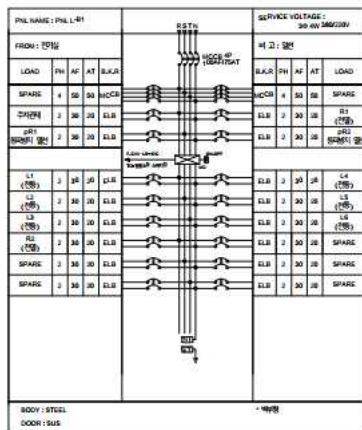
PNL NAME : PNL L-B1

R S T N

SERVICE VOLTAGE : 3Ø 4W 380/220V

FROM : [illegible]

MCCB 4P 100AF/75AT

비 고 : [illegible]

| LOAD | PH | AF | AT | B.K.R |
|---|---|---|---|---|
| SPARE | 4 | 50 | 50 | MCCB |
| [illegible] | 2 | 30 | 20 | ELB |
| pR1 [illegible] | 2 | 30 | 20 | ELB |
| L1 ([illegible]) | 2 | 30 | 20 | ELB |
| L2 ([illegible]) | 2 | 30 | 20 | ELB |
| L3 ([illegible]) | 2 | 30 | 20 | ELB |
| R2 ([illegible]) | 2 | 30 | 20 | ELB |
| SPARE | 2 | 30 | 20 | ELB |
| SPARE | 2 | 30 | 20 | ELB |

| B.K.R | PH | AF | AT | LOAD |
|---|---|---|---|---|
| MCCB | 4 | 50 | 50 | SPARE |
| ELB | 2 | 30 | 20 | R1 ([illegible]) |
| ELB | 2 | 30 | 20 | pR2 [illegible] |
| ELB | 2 | 30 | 20 | L4 ([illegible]) |
| ELB | 2 | 30 | 20 | L5 ([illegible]) |
| ELB | 2 | 30 | 20 | L6 ([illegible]) |
| ELB | 2 | 30 | 20 | SPARE |
| ELB | 2 | 30 | 20 | SPARE |
| ELB | 2 | 30 | 20 | SPARE |

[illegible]

BODY : STEEL

DOOR : SUS

* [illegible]